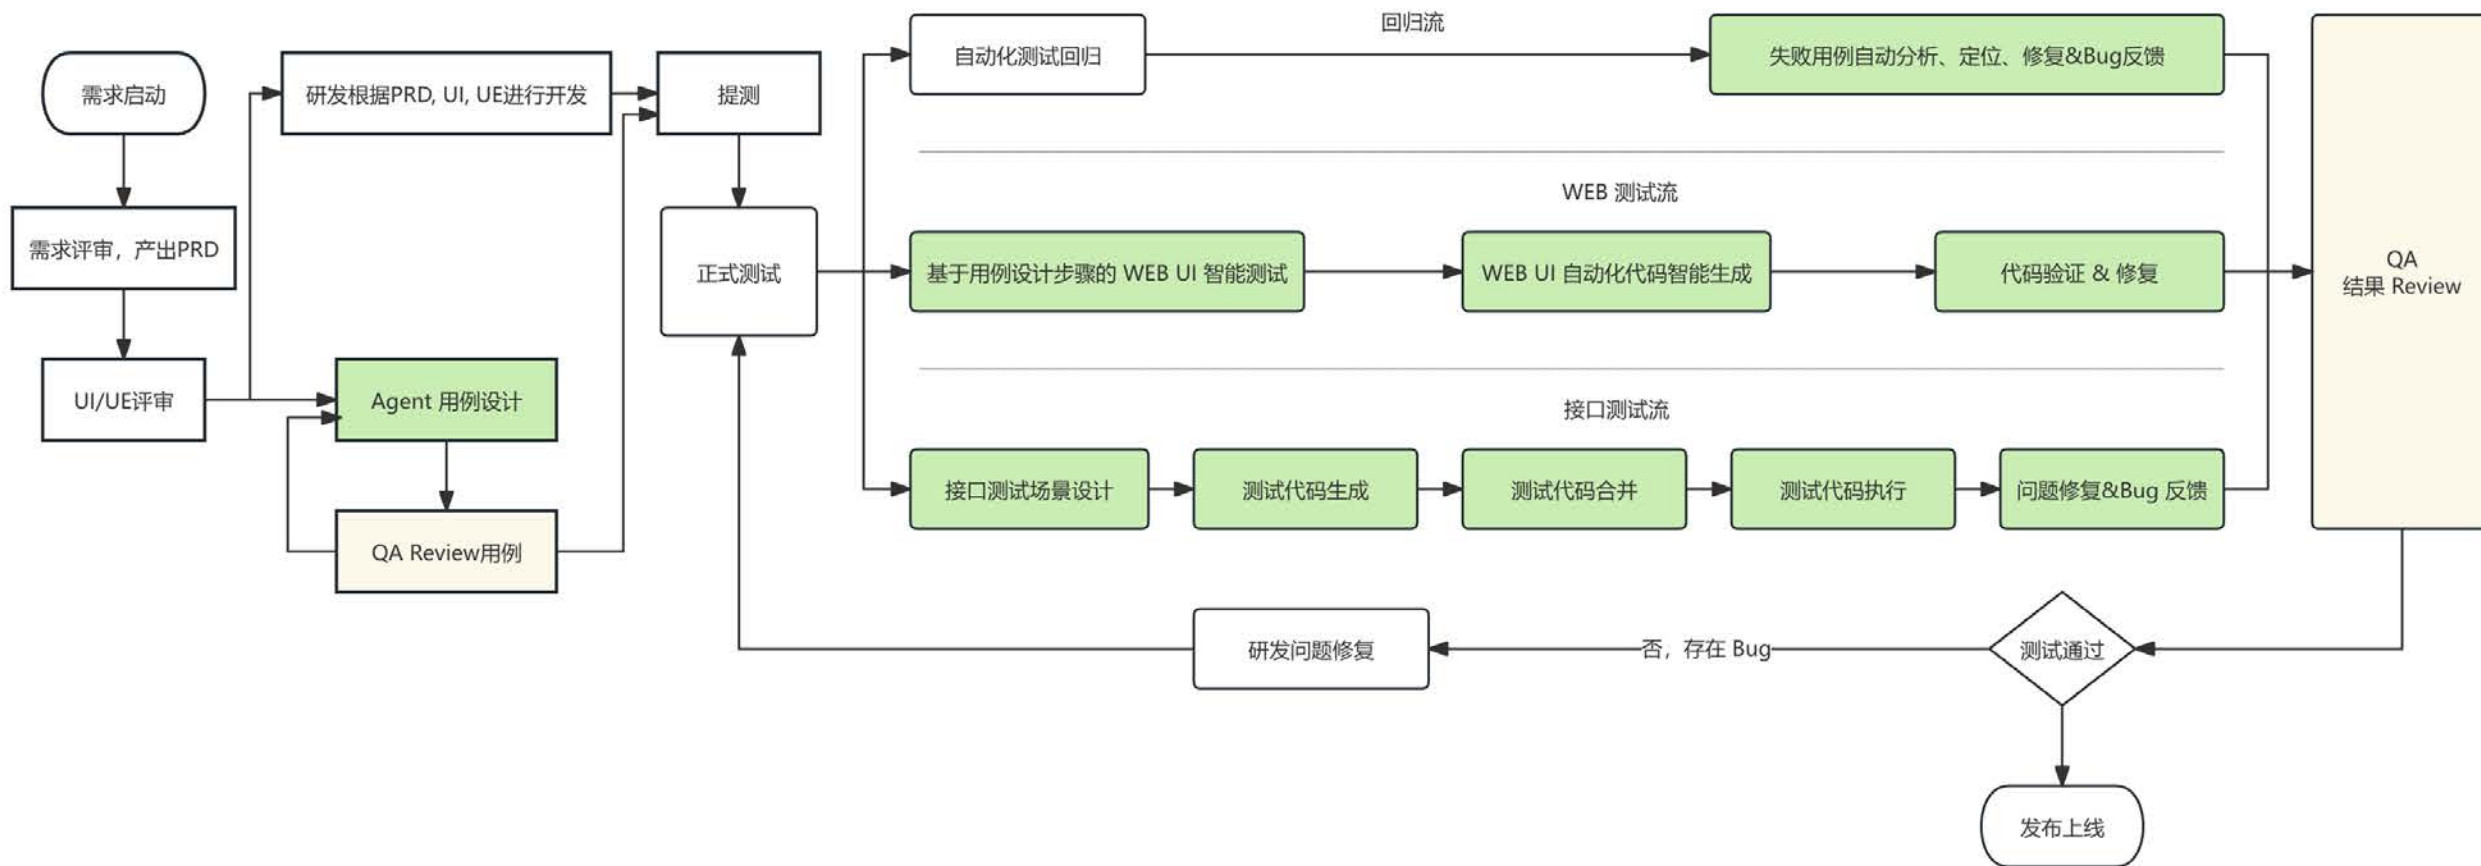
需求启动

需求评审，产出PRD

UI/UE评审

研发根据PRD, UI, UE进行开发

Agent 用例设计

QA Review用例

提测

正式测试

回归流

自动化测试回归

失败用例自动分析、定位、修复&Bug反馈

WEB 测试流

基于用例设计步骤的 WEB UI 智能测试

WEB UI 自动化代码智能生成

代码验证 & 修复

接口测试流

接口测试场景设计

测试代码生成

测试代码合并

测试代码执行

问题修复&Bug 反馈

QA
结果 Review

测试通过

否，存在 Bug

研发问题修复

发布上线